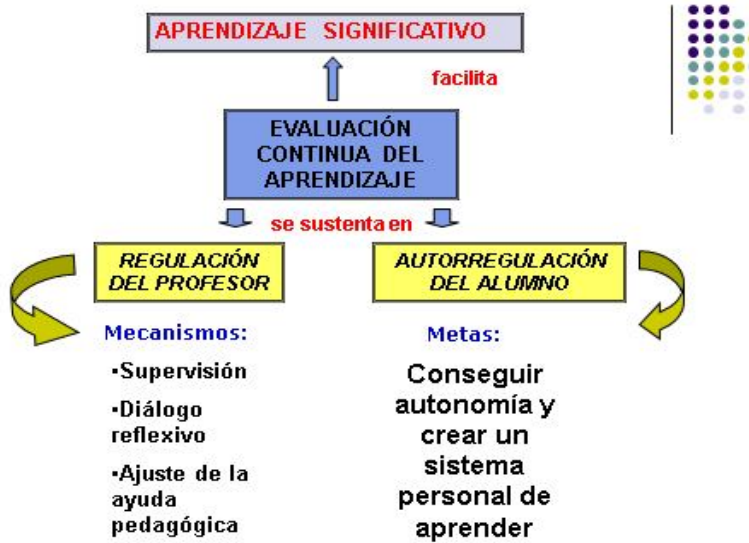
APRENDIZAJE SIGNIFICATIVO

facilita

EVALUACIÓN CONTINUA DEL APRENDIZAJE

se sustenta en

REGULACIÓN DEL PROFESOR

AUTORREGULACIÓN DEL ALUMNO

Mecanismos:

•Supervisión

•Diálogo reflexivo

•Ajuste de la ayuda pedagógica

Metas:

Conseguir autonomía y crear un sistema personal de aprender